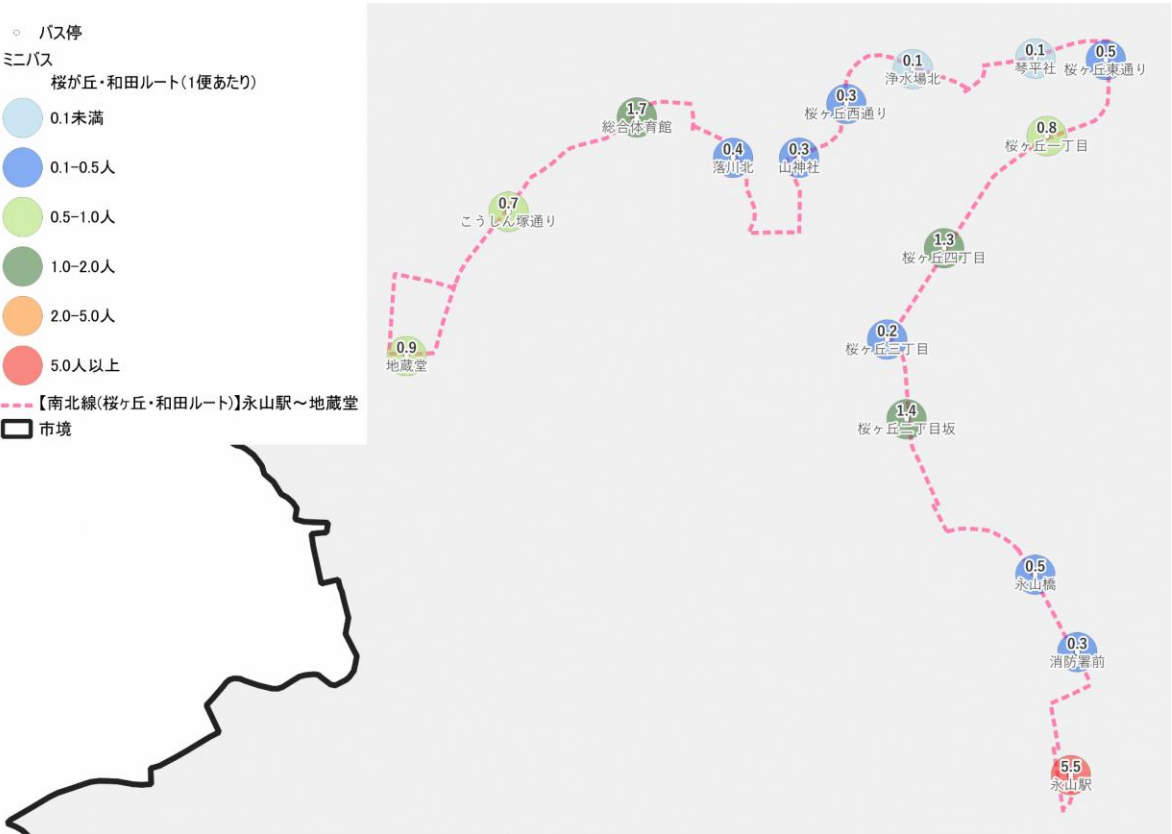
○ バス停
ミニバス
桜が丘・和田ルート(1便あたり)
0.1未満
0.1-0.5人
0.5-1.0人
1.0-2.0人
2.0-5.0人
5.0人以上
【南北線(桜ヶ丘・和田ルート)】永山駅～地蔵堂
市境

0.1
浄水場北
0.1
琴平社
0.5
桜ヶ丘東通り
0.3
桜ヶ丘西通り
1.7
総合体育館
0.4
落川北
0.3
山神社
0.8
桜ヶ丘一丁目
0.7
こうしん塚通り
1.3
桜ヶ丘四丁目
0.9
地蔵堂
0.2
桜ヶ丘三丁目
1.4
桜ヶ丘三丁目坂
0.5
永山橋
0.3
消防署前
5.5
永山駅